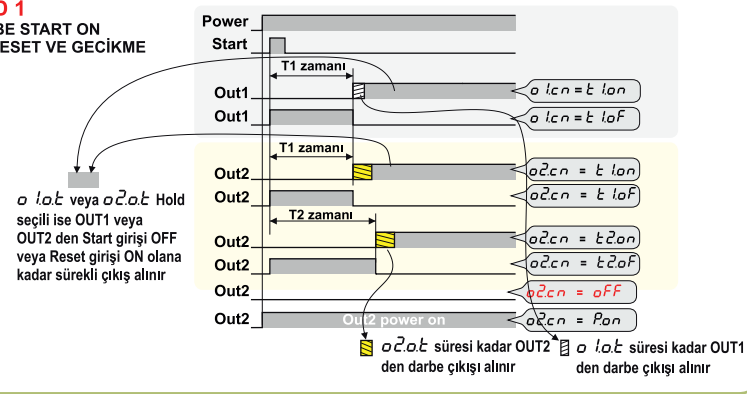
O 1
BE START ON
RESET VE GECİKME

Power
Start
T1 zamanı
Out1
Out1
T1 zamanı
Out2
Out2
T2 zamanı
Out2
Out2
Out2
Out2
Out2 power on

o 1.cn = t 1.on
o 1.cn = t 1.oF
o2.cn = t 1.on
o2.cn = t 1.oF
o2.cn = t2.on
o2.cn = t2.oF
o2.cn = oFF
o2.cn = P.on

o 1.o.t veya o2.o.t Hold seçili ise OUT1 veya OUT2 den Start girişi OFF veya Reset girişi ON olana kadar sürekli çıkış alınır

o2.o.t süresi kadar OUT2 den darbe çıkışı alınır

o 1.o.t süresi kadar OUT1 den darbe çıkışı alınır